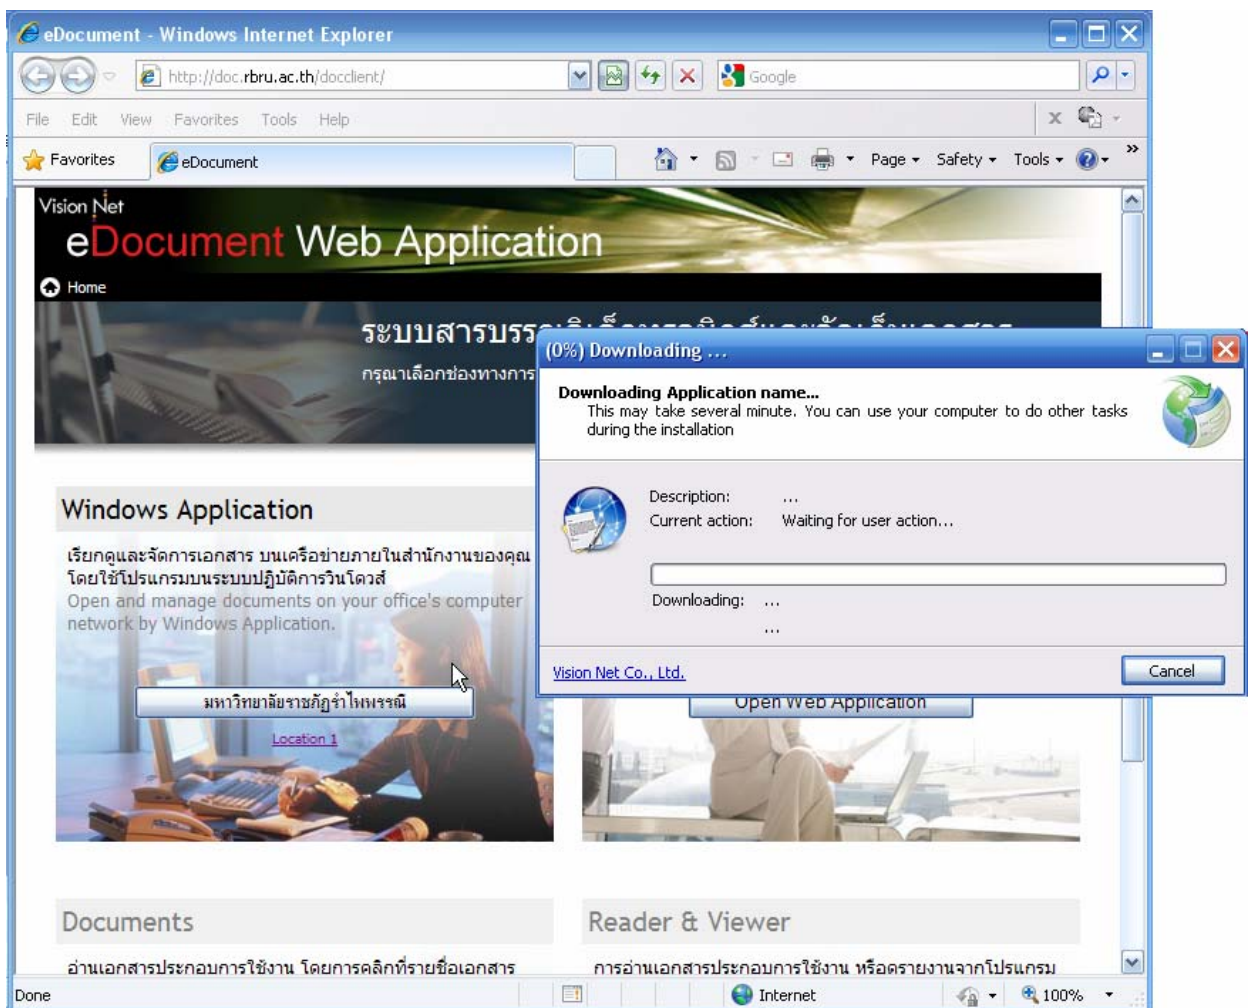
eDocument - Windows Internet Explorer

http://doc.rbru.ac.th/docclient/

Google

File Edit View Favorites Tools Help

Favorites eDocument

Page Safety Tools

Vision Net
eDocument Web Application

Home

ระบบสารบรร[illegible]

กรุณาเลือกช่องทางการ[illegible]

Windows Application

เรียกดูและจัดการเอกสาร บนเครือข่ายภายในสำนักงานของคุณ โดยใช้โปรแกรมบนระบบปฏิบัติการวินโดวส์
Open and manage documents on your office's computer network by Windows Application.

มหาวิทยาลัยราชภัฏรำไพพรรณี

Location 1

Open Web Application

Documents

อ่านเอกสารประกอบการใช้งาน โดยการคลิกที่รายชื่อเอกสาร

Reader & Viewer

การอ่านเอกสารประกอบการใช้งาน หรือดรายงานจากโปรแกรม

(0%) Downloading ...

Downloading Application name...
This may take several minute. You can use your computer to do other tasks during the installation

Description: ...
Current action: Waiting for user action...

Downloading: ...
...

Vision Net Co., Ltd.

Cancel

Done

Internet

100%